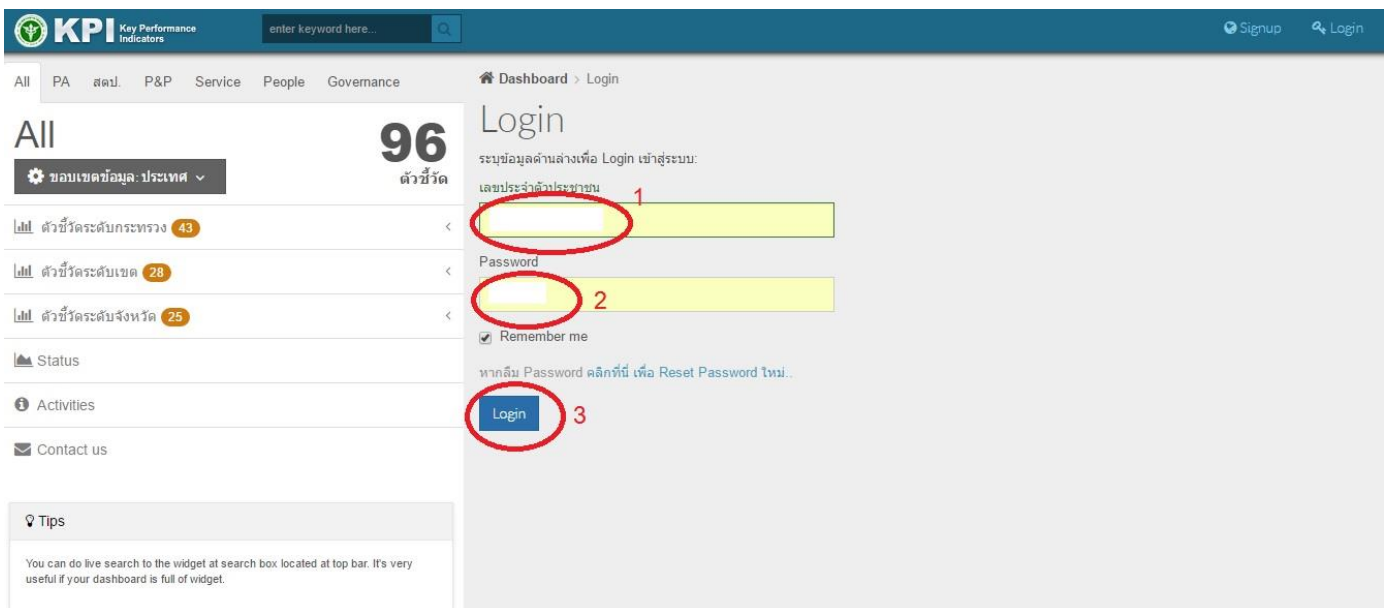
KPI Key Performance Indicators

enter keyword here...

Signup

Login

All PA สตป. P&P Service People Governance

All

96

ตัวชี้วัด

ขอบเขตข้อมูล: ประเทศ

ตัวชี้วัดระดับกระทรวง 43

ตัวชี้วัดระดับเขต 28

ตัวชี้วัดระดับจังหวัด 25

Status

Activities

Contact us

Tips

You can do live search to the widget at search box located at top bar. It's very useful if your dashboard is full of widget.

Dashboard > Login

Login

ระบุข้อมูลด้านล่างเพื่อ Login เข้าสู่ระบบ:

เลขประจำตัวประชาชน

1

Password

2

Remember me

หากลืม Password คลิกที่นี่ เพื่อ Reset Password ใหม่..

Login

3